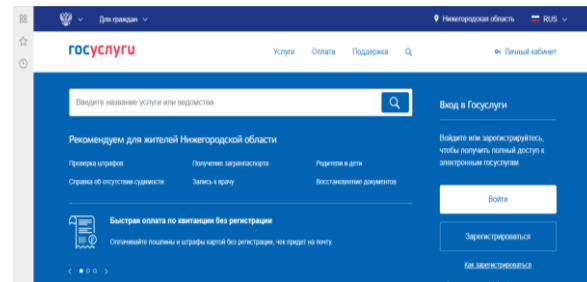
Для граждан

Нижегородская область

RUS

госуслуги

Услуги

Оплата

Поддержка

Личный кабинет

Введите название услуги или ведомства

Рекомендуем для жителей Нижегородской области

Проверка штрафов

Получение загранпаспорта

Родители и дети

Справка об отсутствии судимости

Запись к врачу

Восстановление документов

Быстрая оплата по квитанции без регистрации

Оплачивайте пошлины и штрафы картой без регистрации, чек придет на почту.

Вход в Госуслуги

Войдите или зарегистрируйтесь, чтобы получить полный доступ к электронным госуслугам

Войти

Зарегистрироваться

Как зарегистрироваться